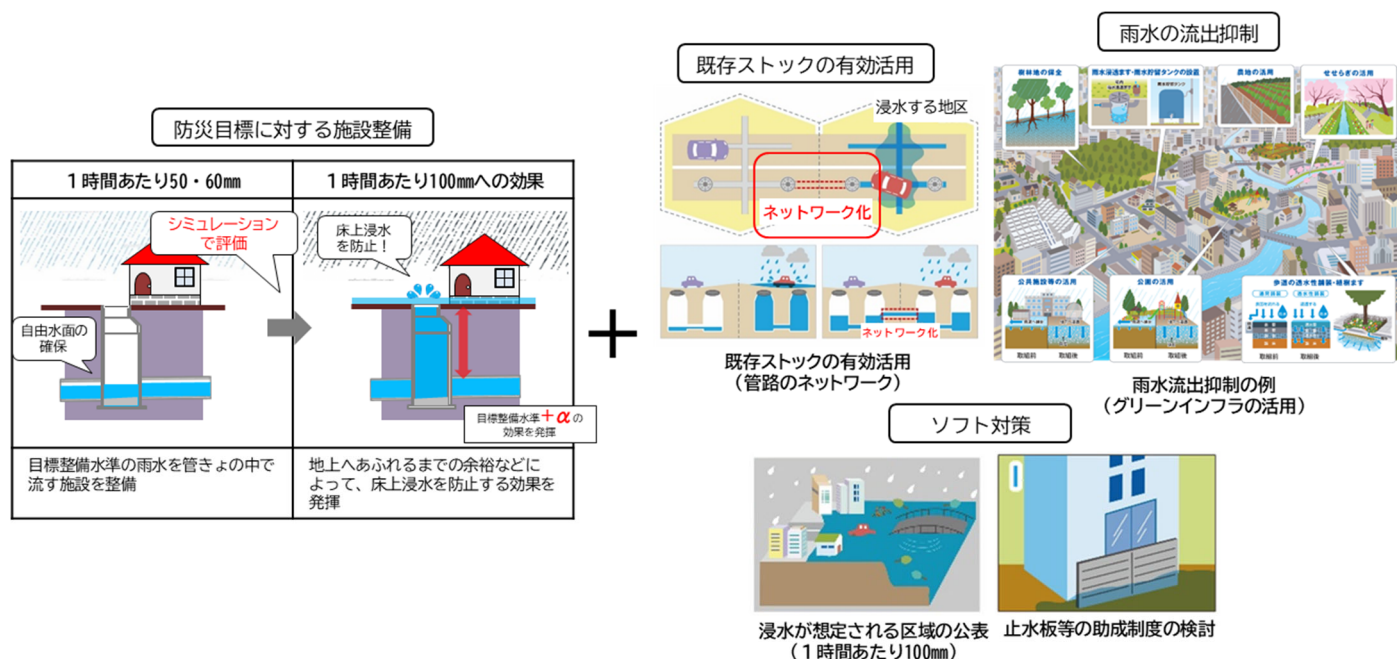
防災目標に対する施設整備

| １時間あたり50・60㎜ | １時間あたり100㎜への効果 |
|---|---|
| シミュレーションで評価 自由水面の確保 | 床上浸水を防止！ 目標整備水準＋α の効果を発揮 |
| 目標整備水準の雨水を管きょの中で流す施設を整備 | 地上へあふれるまでの余裕などによって、床上浸水を防止する効果を発揮 |

＋

既存ストックの有効活用

浸水する地区

ネットワーク化

ネットワーク化

既存ストックの有効活用
（管路のネットワーク）

雨水の流出抑制

森林地の保全　雨水浸透ます・雨水貯留タンクの設置　農地の活用　せせらぎの活用

公共施設等の活用　公園の活用　歩道の透水性舗装・植樹ます

取組前　取組後　取組前　取組後　取組前　取組後

雨水流出抑制の例
（グリーンインフラの活用）

ソフト対策

浸水が想定される区域の公表
（１時間あたり100㎜）

止水板等の助成制度の検討